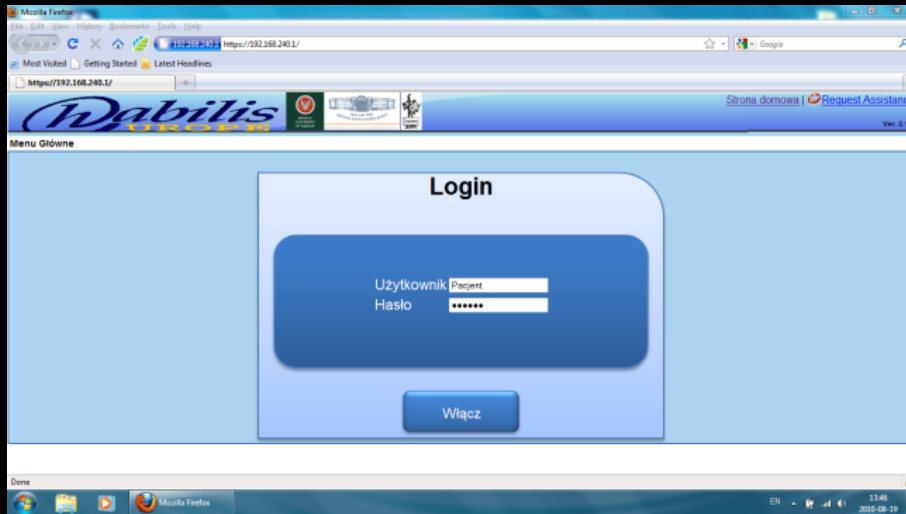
Mozilla Firefox

File Edit View History Bookmarks Tools Help

192.168.240.1 https://192.168.240.1/

Google

Most Visited Getting Started Latest Headlines

https://192.168.240.1/

Diabilis EUROPE

Strona domowa | Request Assistanc

Ver. 2

Menu Główne

Login

Użytkownik Pacjent

Hasło ••••••

Włącz

Done

Mozilla Firefox

EN

13:46
2010-08-19